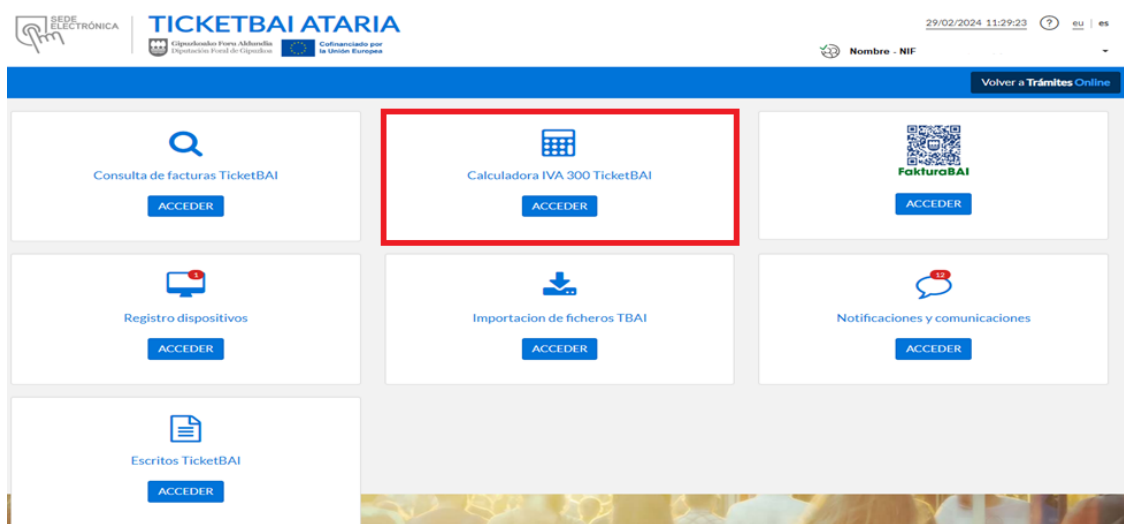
SEDE ELECTRÓNICA

TICKETBAI ATARIA

Gipuzkoako Foru Aldundia
Diputación Foral de Gipuzkoa

Cofinanciado por la Unión Europea

29/02/2024 11:29:23 ? eu | es

Nombre - NIF

Volver a Trámites Online

Consulta de facturas TicketBAI

ACCEDER

Calculadora IVA 300 TicketBAI

ACCEDER

FakturaBAI

ACCEDER

1

Registro dispositivos

ACCEDER

Importacion de ficheros TBAI

ACCEDER

12

Notificaciones y comunicaciones

ACCEDER

Escritos TicketBAI

ACCEDER